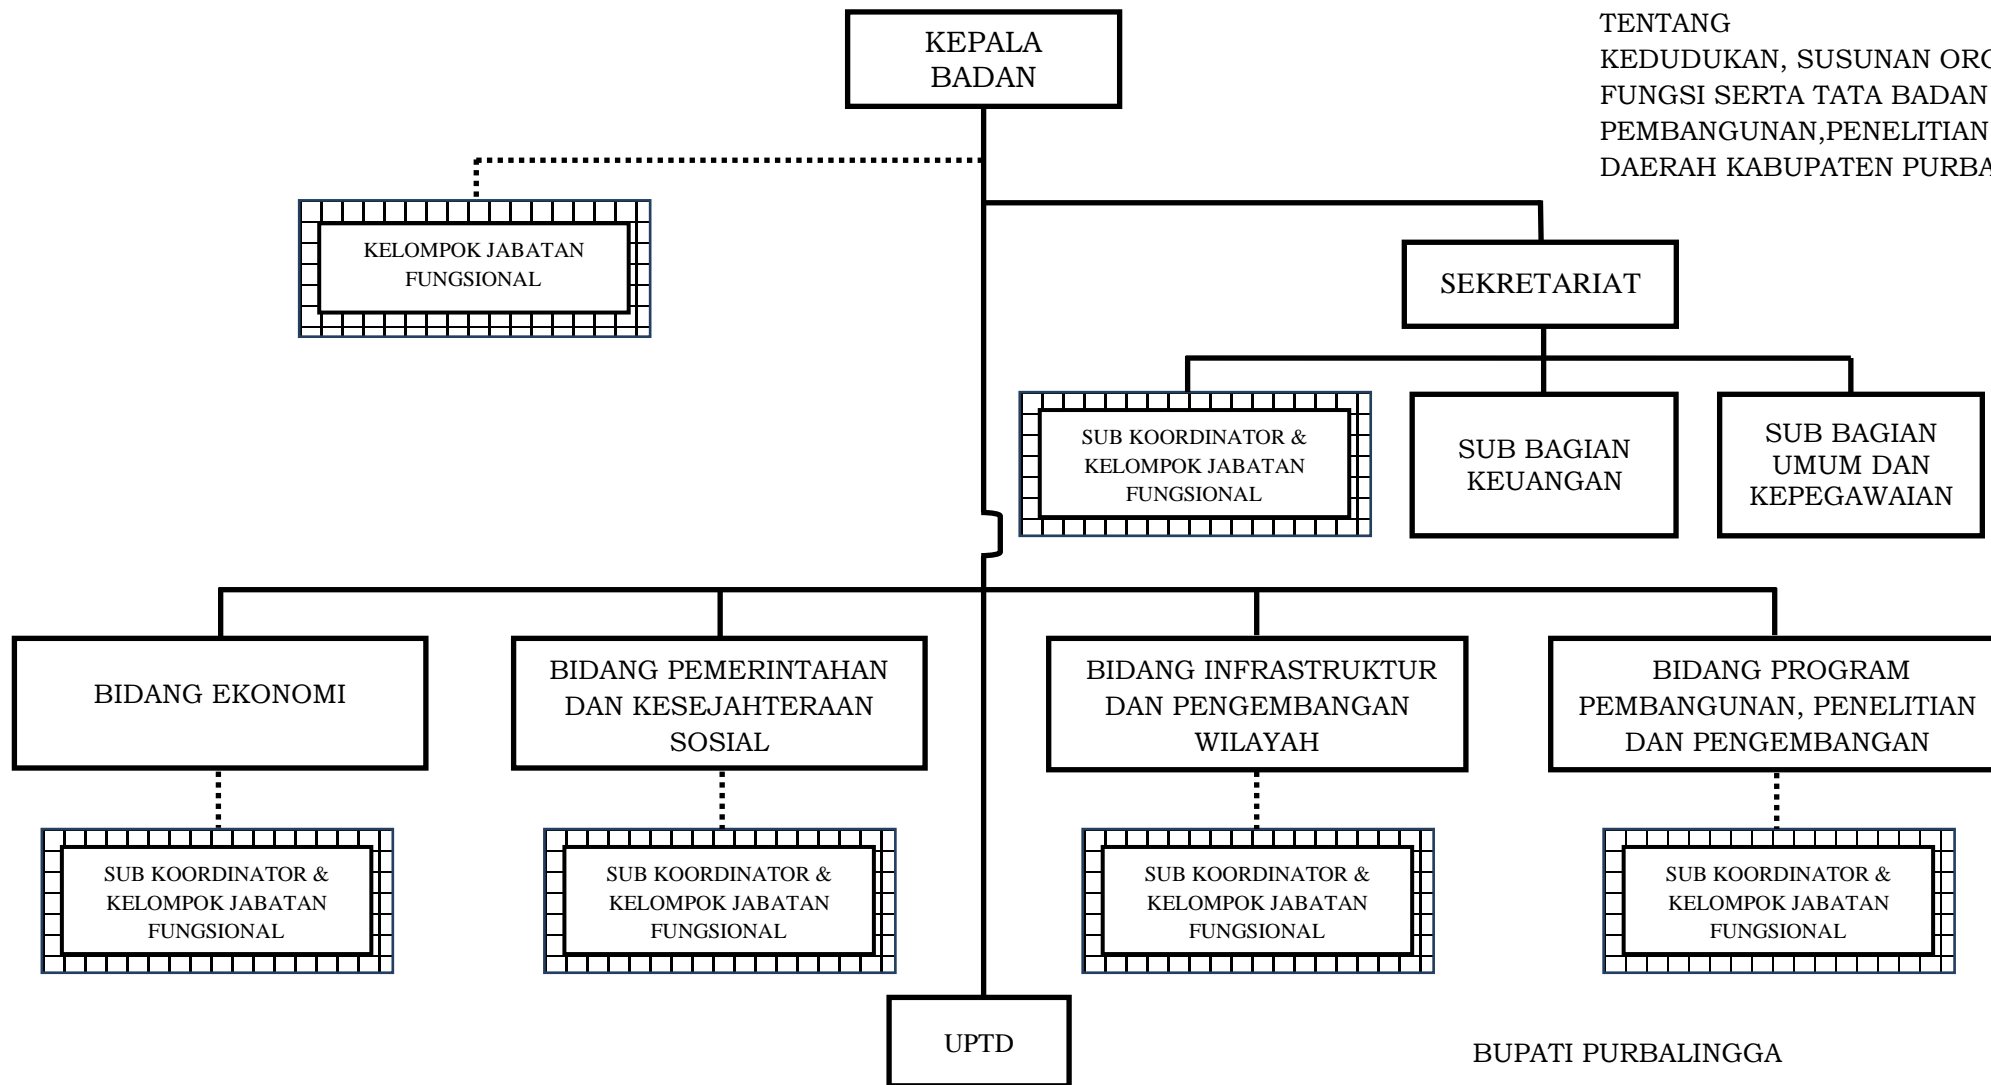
TENTANG
KEDUDUKAN, SUSUNAN ORG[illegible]
FUNGSI SERTA TATA BADAN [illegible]
PEMBANGUNAN,PENELITIAN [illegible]
DAERAH KABUPATEN PURBA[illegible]

KEPALA BADAN

KELOMPOK JABATAN FUNGSIONAL

SEKRETARIAT

SUB KOORDINATOR & KELOMPOK JABATAN FUNGSIONAL

SUB BAGIAN KEUANGAN

SUB BAGIAN UMUM DAN KEPEGAWAIAN

BIDANG EKONOMI

BIDANG PEMERINTAHAN DAN KESEJAHTERAAN SOSIAL

BIDANG INFRASTRUKTUR DAN PENGEMBANGAN WILAYAH

BIDANG PROGRAM PEMBANGUNAN, PENELITIAN DAN PENGEMBANGAN

SUB KOORDINATOR & KELOMPOK JABATAN FUNGSIONAL

SUB KOORDINATOR & KELOMPOK JABATAN FUNGSIONAL

SUB KOORDINATOR & KELOMPOK JABATAN FUNGSIONAL

SUB KOORDINATOR & KELOMPOK JABATAN FUNGSIONAL

UPTD

BUPATI PURBALINGGA